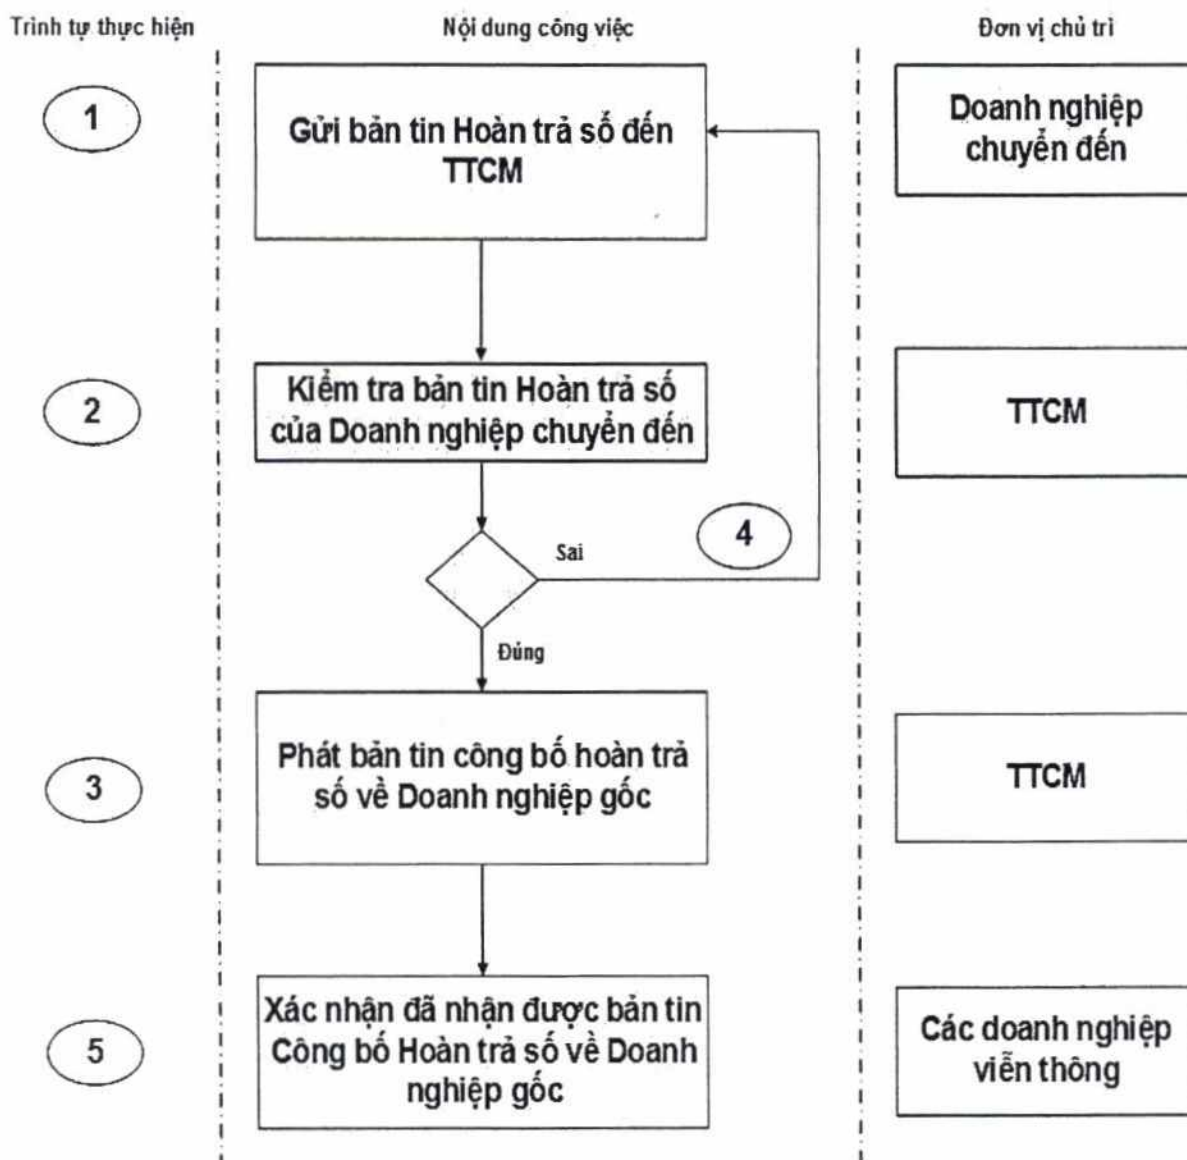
Trình tự thực hiện

Nội dung công việc

Đơn vị chủ trì

1

Gửi bản tin Hoàn trả số đến TTCM

Doanh nghiệp chuyển đến

2

Kiểm tra bản tin Hoàn trả số của Doanh nghiệp chuyển đến

TTCM

Sai

4

Đúng

3

Phát bản tin công bố hoàn trả số về Doanh nghiệp gốc

TTCM

5

Xác nhận đã nhận được bản tin Công bố Hoàn trả số về Doanh nghiệp gốc

Các doanh nghiệp viễn thông